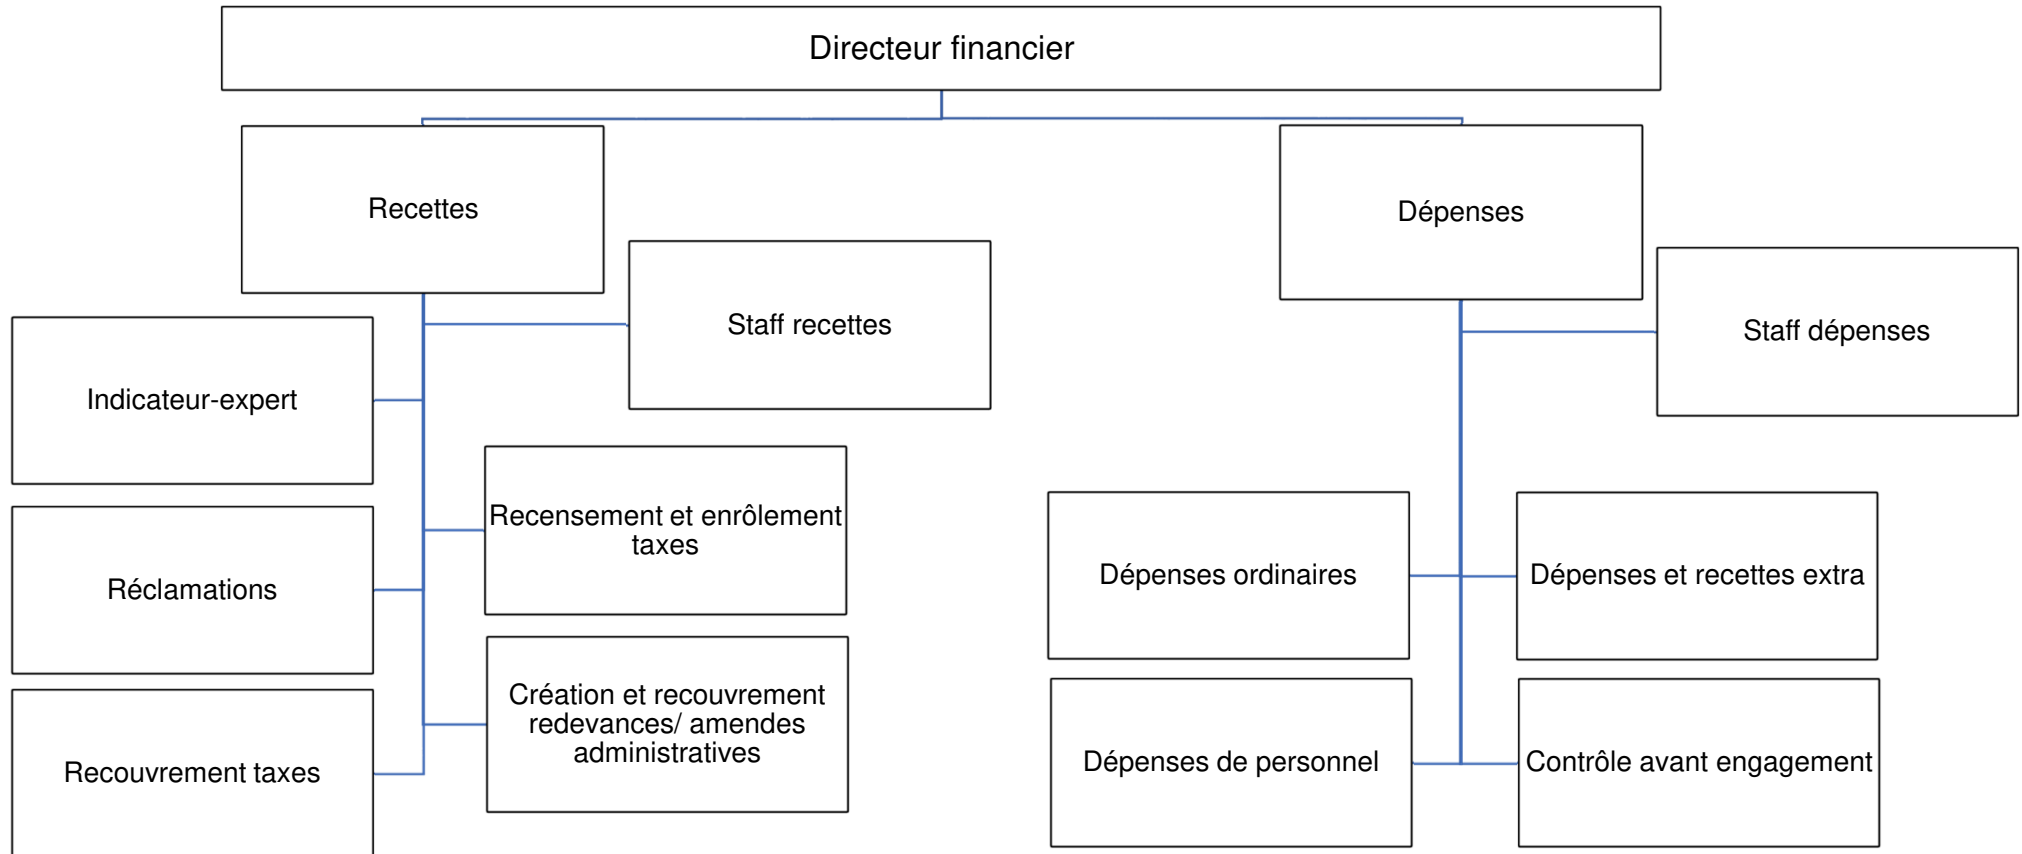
Directeur financier

Recettes

Staff recettes

Indicateur-expert

Recensement et enrôlement taxes

Réclamations

Création et recouvrement redevances/ amendes administratives

Recouvrement taxes

Dépenses

Staff dépenses

Dépenses ordinaires

Dépenses et recettes extra

Dépenses de personnel

Contrôle avant engagement